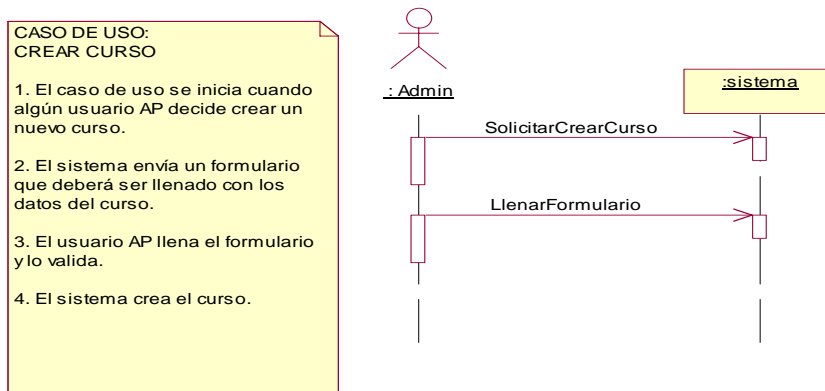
CASO DE USO:
CREAR CURSO

1. El caso de uso se inicia cuando algún usuario AP decide crear un nuevo curso.

2. El sistema envía un formulario que deberá ser llenado con los datos del curso.

3. El usuario AP llena el formulario y lo valida.

4. El sistema crea el curso.

: Admin

:sistema

SolicitarCrearCurso

LlenarFormulario